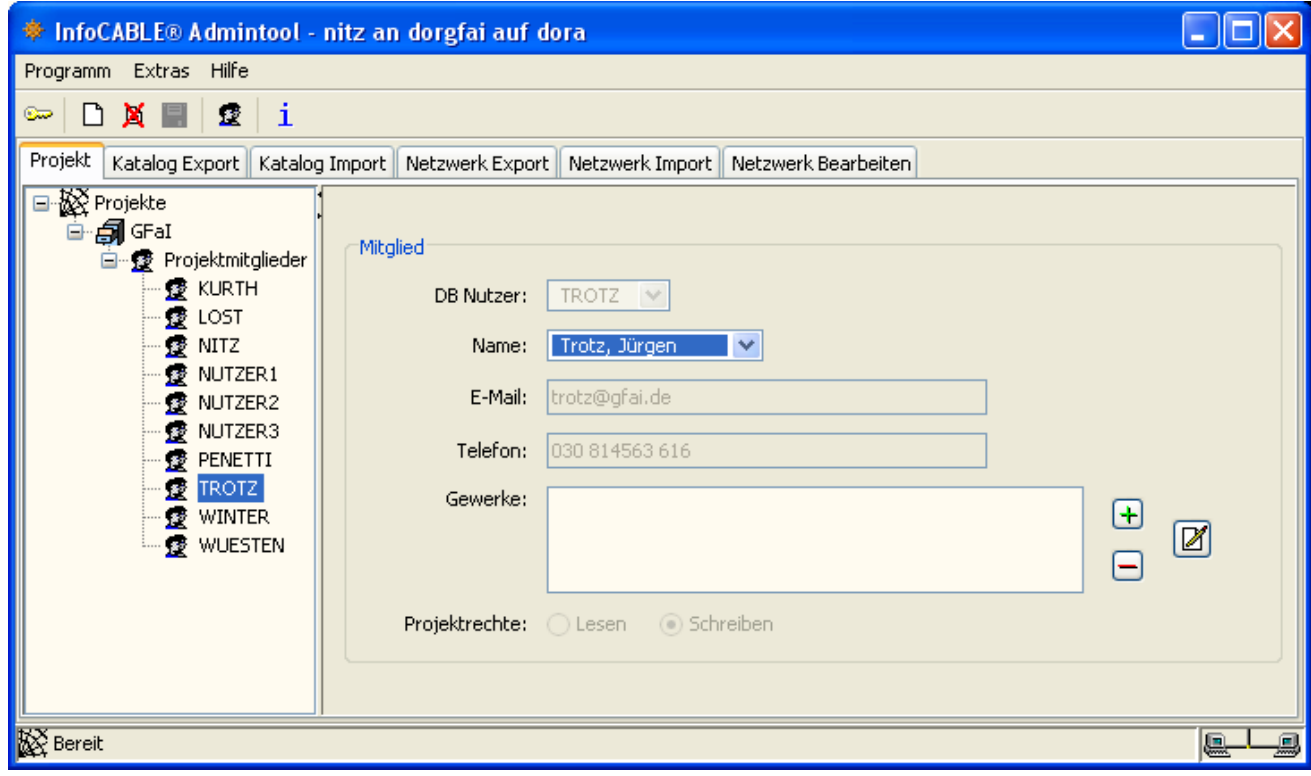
InfoCABLE® Admintool - nitz an dorgfai auf dora

Programm Extras Hilfe

i

Projekt | Katalog Export | Katalog Import | Netzwerk Export | Netzwerk Import | Netzwerk Bearbeiten

Projekte
GFaI
Projektmitglieder
KURTH
LOST
NITZ
NUTZER1
NUTZER2
NUTZER3
PENETTI
TROTZ
WINTER
WUESTEN

Mitglied

DB Nutzer: TROTZ

Name: Trotz, Jürgen

E-Mail: trotz@gfai.de

Telefon: 030 814563 616

Gewerke:

Projektrechte: Lesen Schreiben

Bereit